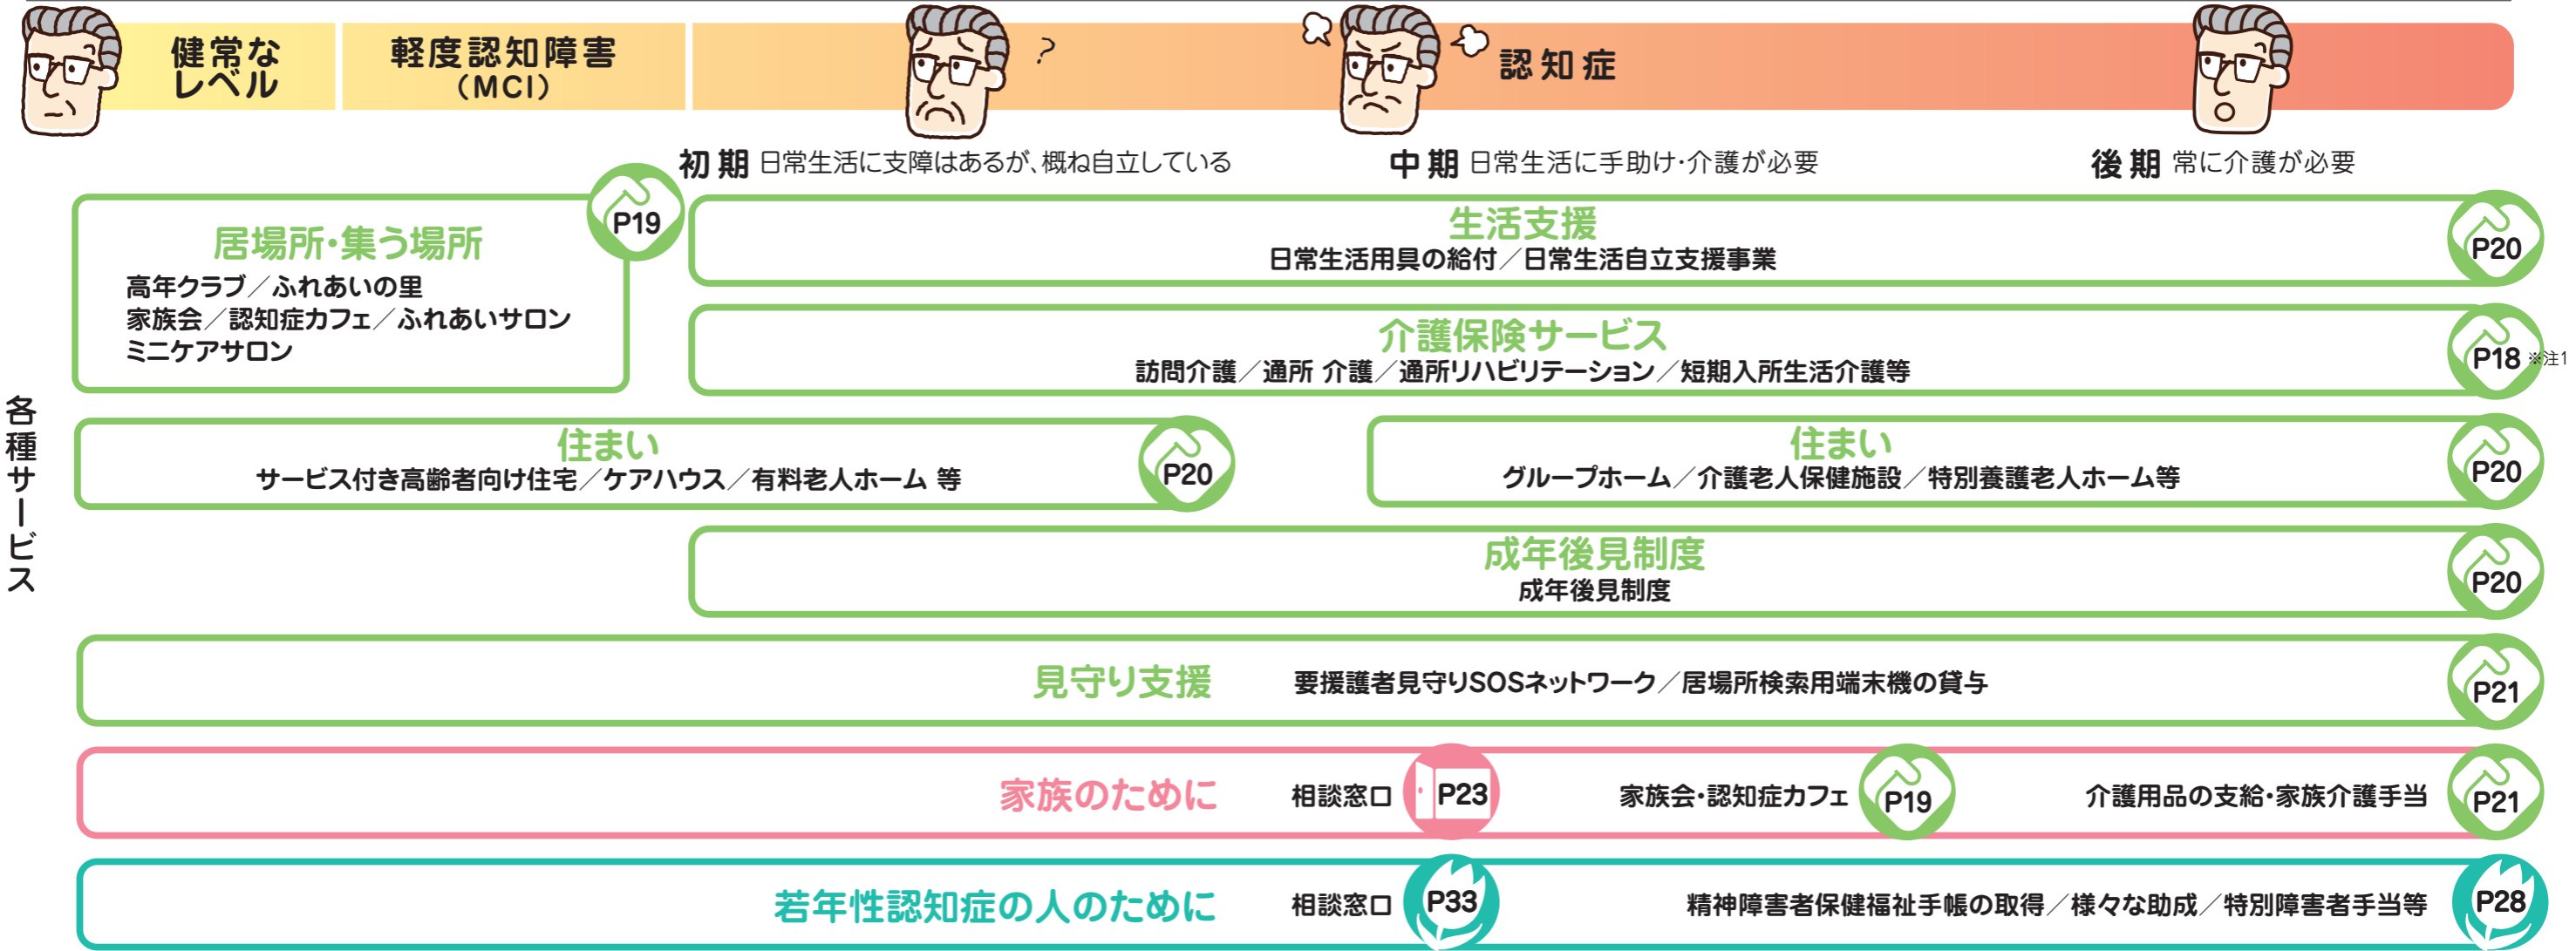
健常なレベル

軽度認知障害（MCI）

？

認知症

初期 日常生活に支障はあるが、概ね自立している

中期 日常生活に手助け･介護が必要

後期 常に介護が必要

各種サービス

居場所･集う場所
高年クラブ／ふれあいの里
家族会／認知症カフェ／ふれあいサロン
ミニケアサロン
P19

生活支援
日常生活用具の給付／日常生活自立支援事業
P20

介護保険サービス
訪問介護／通所 介護／通所リハビリテーション／短期入所生活介護等
P18 ※注1

住まい
サービス付き高齢者向け住宅／ケアハウス／有料老人ホーム 等
P20

住まい
グループホーム／介護老人保健施設／特別養護老人ホーム等
P20

成年後見制度
成年後見制度
P20

見守り支援
要援護者見守りSOSネットワーク／居場所検索用端末機の貸与
P21

家族のために
相談窓口 P23
家族会･認知症カフェ P19
介護用品の支給･家族介護手当 P21

若年性認知症の人のために
相談窓口 P33
精神障害者保健福祉手帳の取得／様々な助成／特別障害者手当等 P28